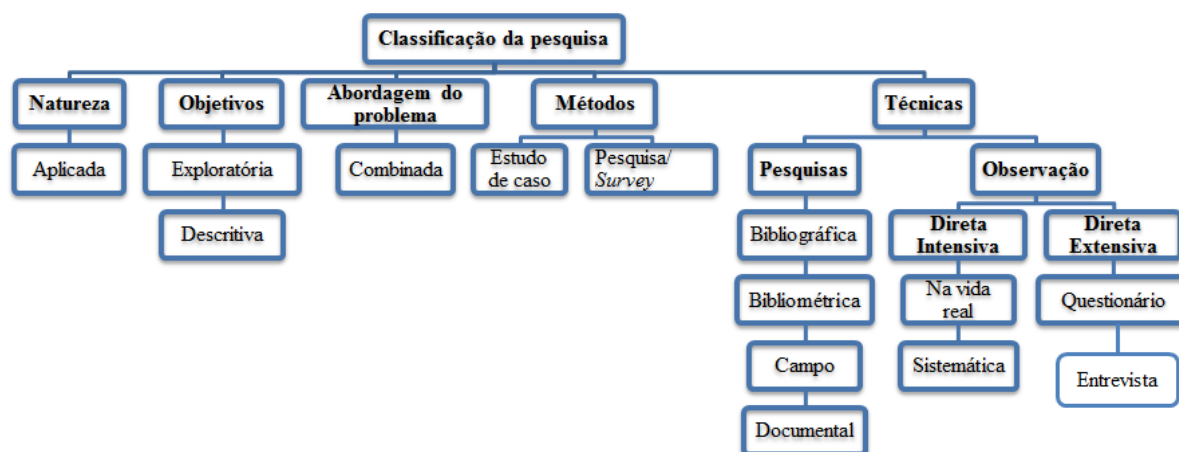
Classificação da pesquisa

Natureza

Aplicada

Objetivos

Exploratória

Descritiva

Abordagem do problema

Combinada

Métodos

Estudo de caso

Pesquisa/ *Survey*

Técnicas

Pesquisas

Bibliográfica

Bibliométrica

Campo

Documental

Observação

Direta Intensiva

Na vida real

Sistemática

Direta Extensiva

Questionário

Entrevista